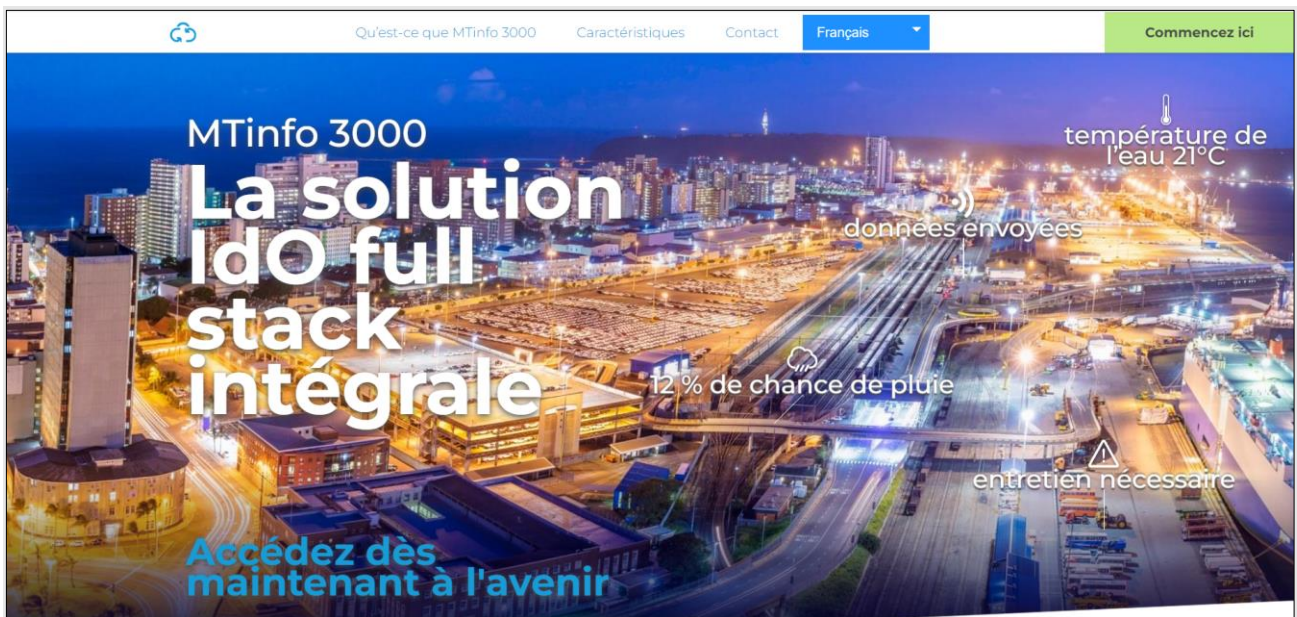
Qu'est-ce que MTinfo 3000 Caractéristiques Contact Français Commencez ici

MTinfo 3000

La solution IdO full stack intégrale

température de l'eau 21°C

données envoyées

12 % de chance de pluie

entretien nécessaire

Accédez dès maintenant à l'avenir